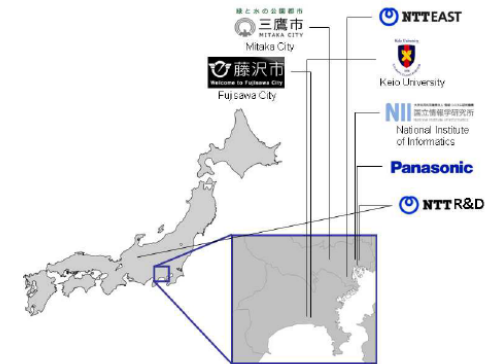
緑と水の公園都市
三鷹市
MITAKA CITY
Mitaka City

藤沢市
Welcome to Fujisawa City
Fujisawa City

NTT EAST

Keio University
Keio University

NII 国立情報学研究所
National Institute of Informatics

Panasonic

NTT R&D